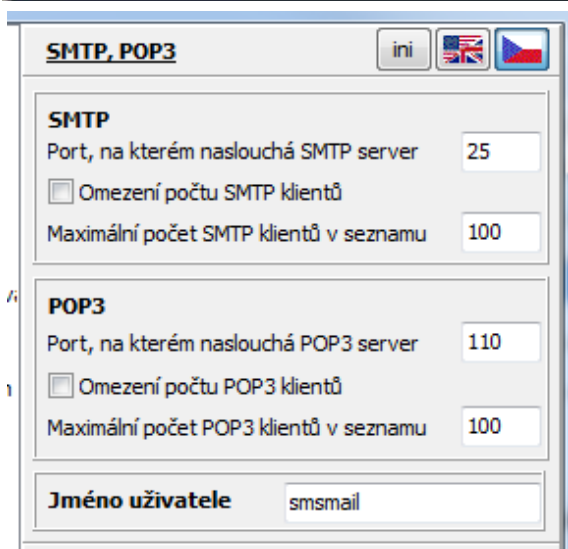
SMTP, POP3

ini

SMTP

Port, na kterém naslouchá SMTP server 25

Omezení počtu SMTP klientů

Maximální počet SMTP klientů v seznamu 100

POP3

Port, na kterém naslouchá POP3 server 110

Omezení počtu POP3 klientů

Maximální počet POP3 klientů v seznamu 100

Jméno uživatele smsmail